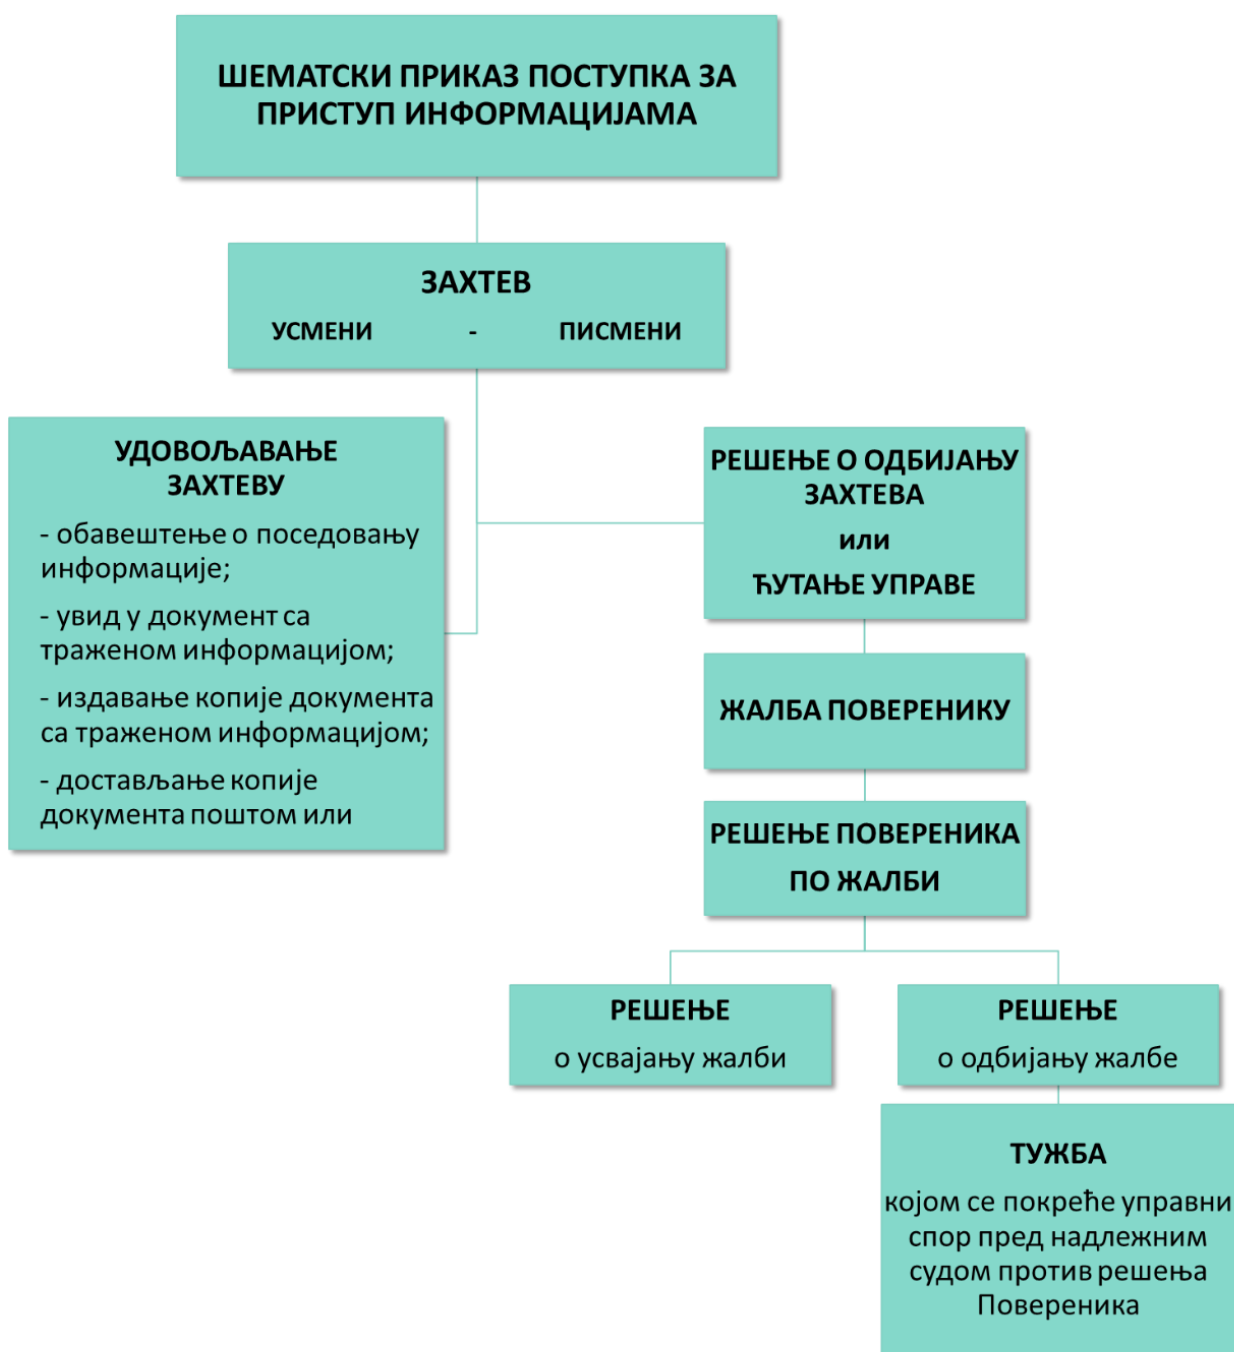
ШЕМАТСКИ ПРИКАЗ ПОСТУПКА ЗА ПРИСТУП ИНФОРМАЦИЈАМА

ЗАХТЕВ
УСМЕНИ - ПИСМЕНИ

УДОВОЉАВАЊЕ ЗАХТЕВУ
- обавештење о поседовању информације;
- увид у документ са траженом информацијом;
- издавање копије документа са траженом информацијом;
- достављање копије документа поштом или

РЕШЕЊЕ О ОДБИЈАЊУ ЗАХТЕВА
или
ЋУТАЊЕ УПРАВЕ

ЖАЛБА ПОВЕРЕНИКУ

РЕШЕЊЕ ПОВЕРЕНИКА ПО ЖАЛБИ

РЕШЕЊЕ
о усвајању жалби

РЕШЕЊЕ
о одбијању жалбе

ТУЖБА
којом се покреће управни спор пред надлежним судом против решења Повереника